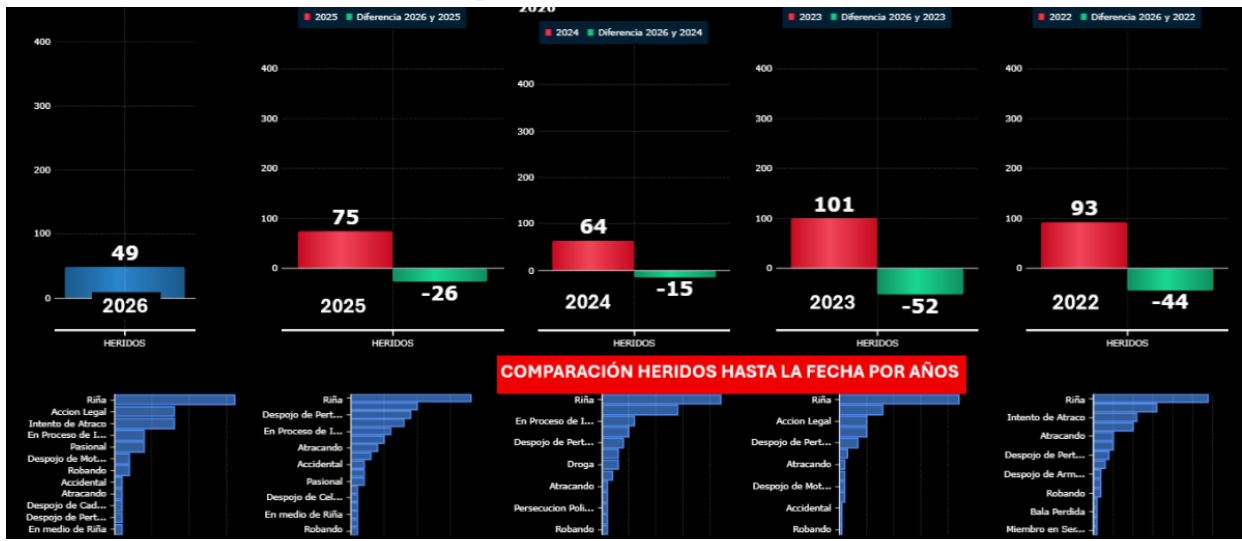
400
300
200
100
0
49
2026
HERIDOS

2025 Diferencia 2026 y 2025
400
300
200
100
0
75
2025
-26
HERIDOS

2026
2024 Diferencia 2026 y 2024
400
300
200
100
0
64
2024
-15
HERIDOS

2023 Diferencia 2026 y 2023
400
300
200
100
0
101
2023
-52
HERIDOS

2022 Diferencia 2026 y 2022
400
300
200
100
0
93
2022
-44
HERIDOS

COMPARACIÓN HERIDOS HASTA LA FECHA POR AÑOS

Riña
Accion Legal
Intento de Atraco
En Proceso de I...
Pasional
Despojo de Mot...
Robando
Accidental
Atracando
Despojo de Cad...
Despojo de Pert...
En medio de Riña

Riña
Despojo de Pert...
En Proceso de I...
Atracando
Accidental
Pasional
Despojo de Cel...
En medio de Riña
Robando

Riña
En Proceso de I...
Despojo de Pert...
Droga
Atracando
Persecucion Poli...
Robando

Riña
Accion Legal
Despojo de Pert...
Atracando
Despojo de Mot...
Accidental
Robando

Riña
Intento de Atraco
Atracando
Despojo de Pert...
Despojo de Arm...
Robando
Bala Perdida
Miembro en Ser...